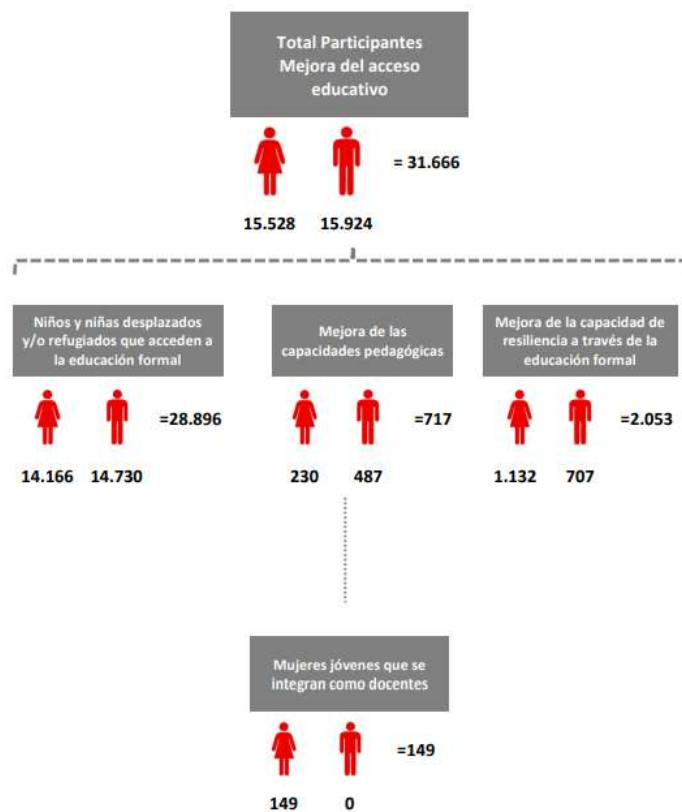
Total Participantes
Mejora del acceso educativo

= 31.666

15.528 15.924

Niños y niñas desplazados y/o refugiados que acceden a la educación formal

=28.896

14.166 14.730

Mejora de las capacidades pedagógicas

=717

230 487

Mejora de la capacidad de resiliencia a través de la educación formal

=2.053

1.132 707

Mujeres jóvenes que se integran como docentes

=149

149 0